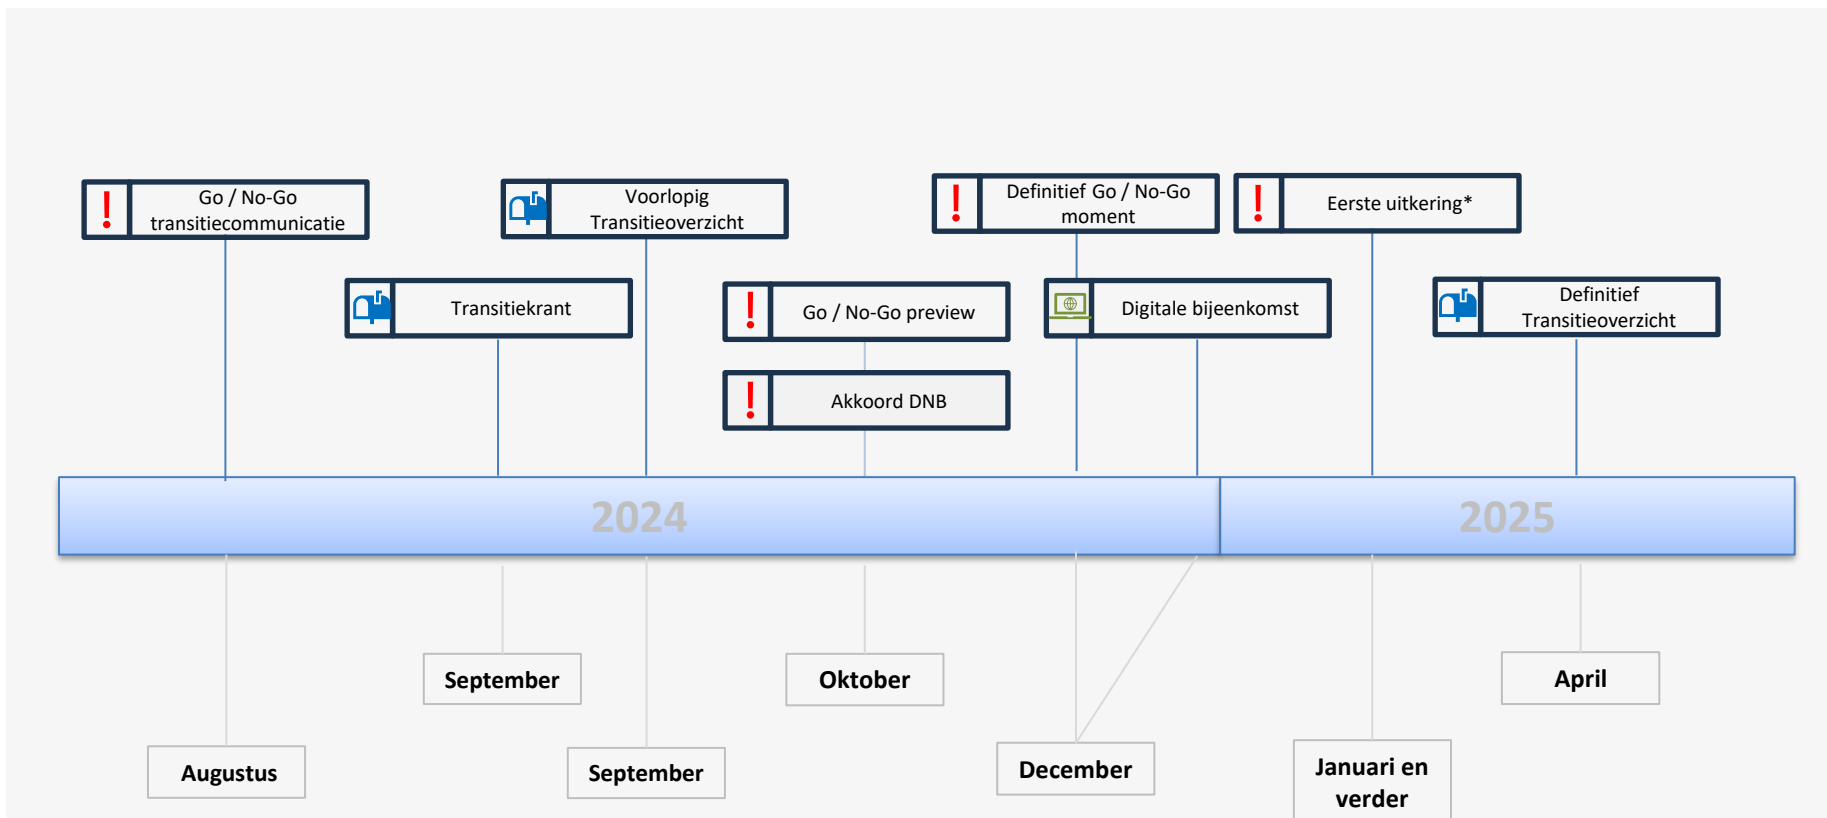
! Go / No-Go transitiecommunicatie

Transitiekrant

Voorlopig Transitieoverzicht

! Go / No-Go preview

! Akkoord DNB

! Definitief Go / No-Go moment

Digitale bijeenkomst

! Eerste uitkering*

Definitief Transitieoverzicht

2024

2025

September

Oktober

April

Augustus

September

December

Januari en verder